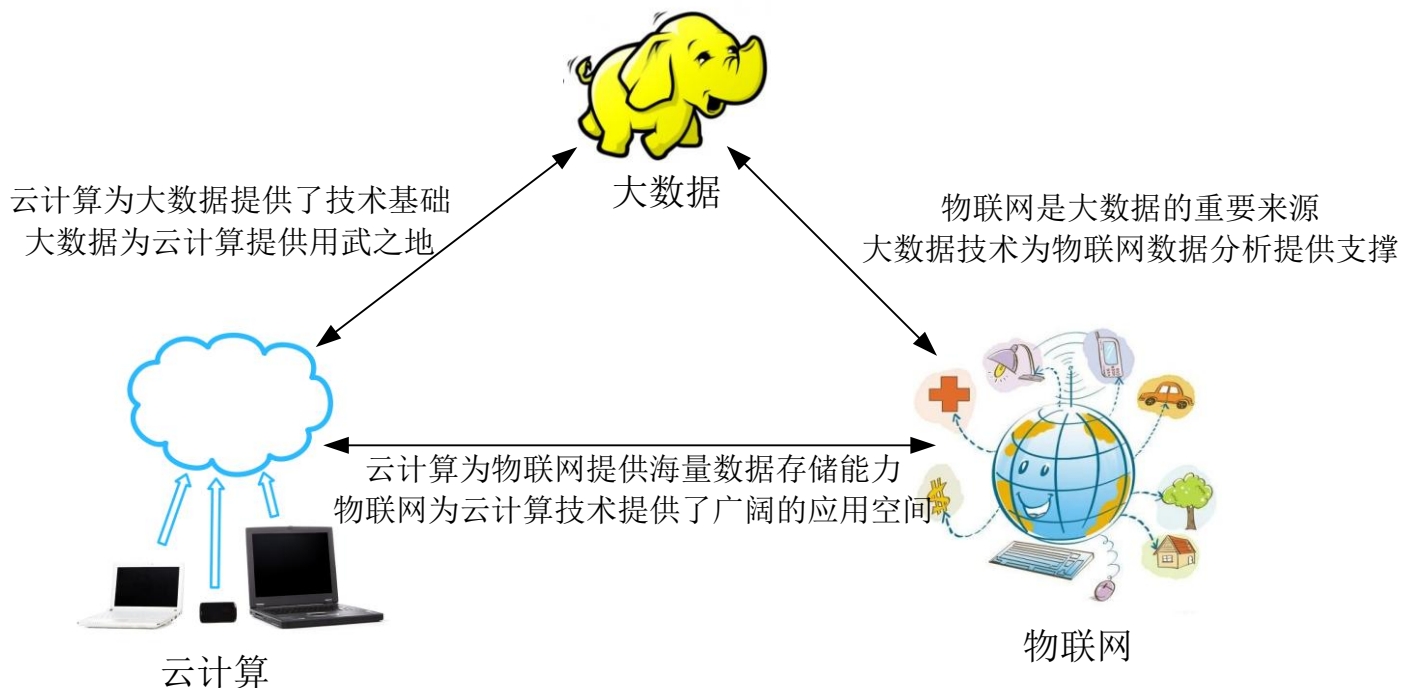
大数据

云计算为大数据提供了技术基础
大数据为云计算提供用武之地

物联网是大数据的重要来源
大数据技术为物联网数据分析提供支撑

云计算为物联网提供海量数据存储能力
物联网为云计算技术提供了广阔的应用空间

云计算

物联网